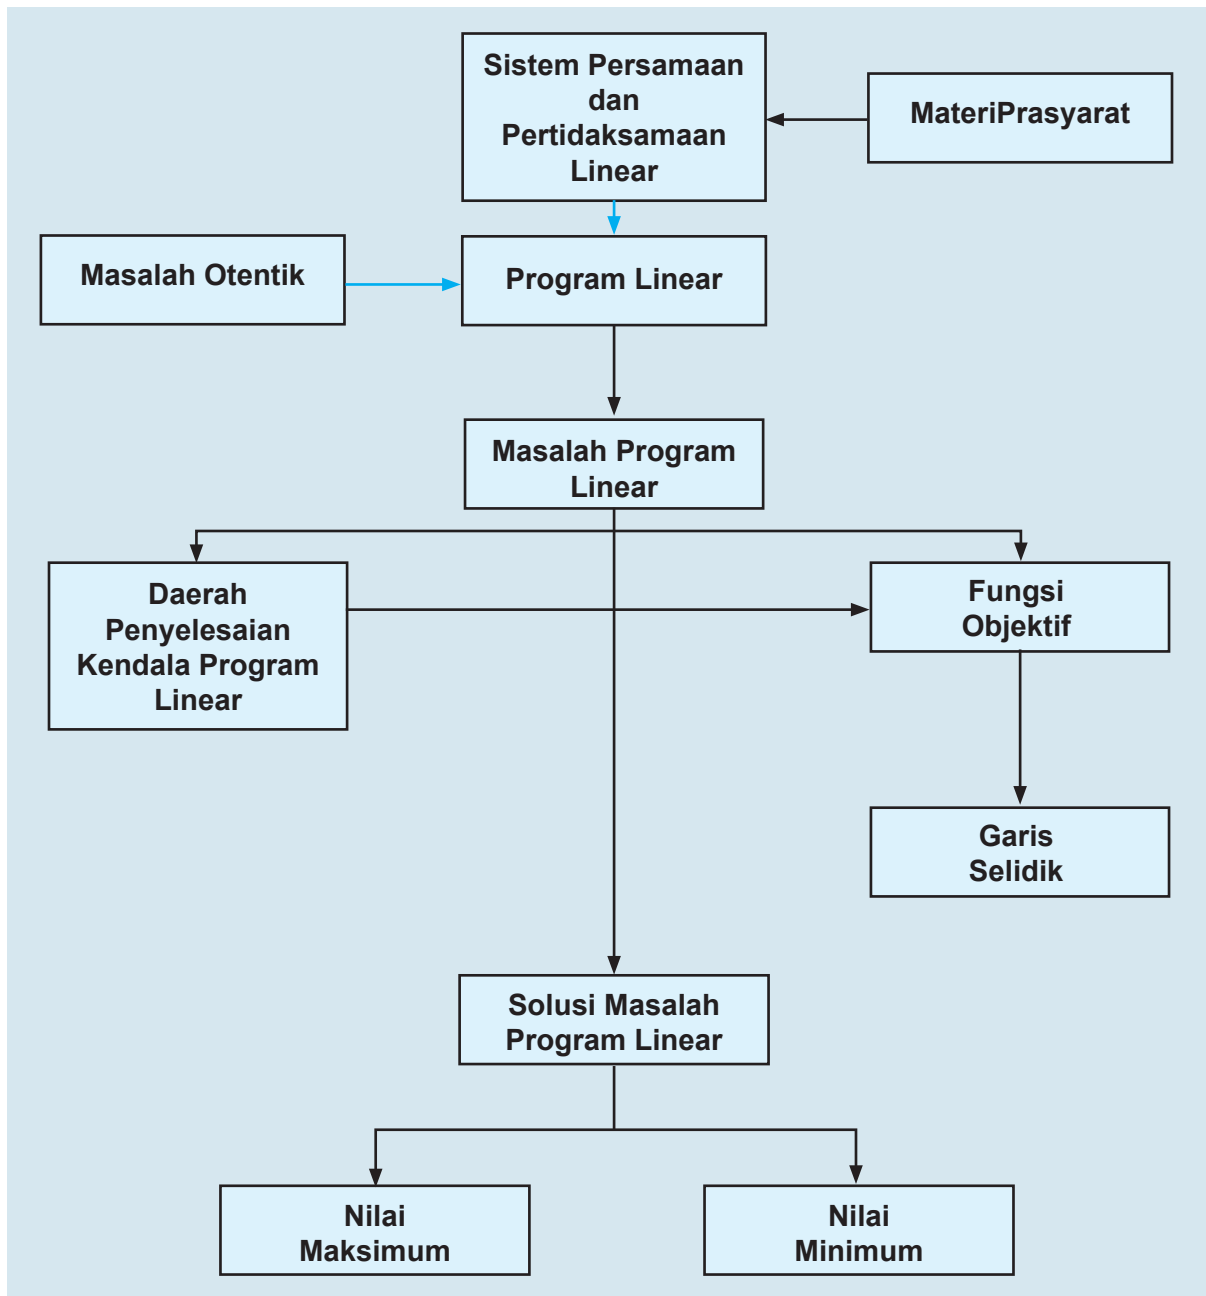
Sistem Persamaan dan Pertidaksamaan Linear

MateriPrasyarat

Masalah Otentik

Program Linear

Masalah Program Linear

Daerah Penyelesaian Kendala Program Linear

Fungsi Objektif

Garis Selidik

Solusi Masalah Program Linear

Nilai Maksimum

Nilai Minimum